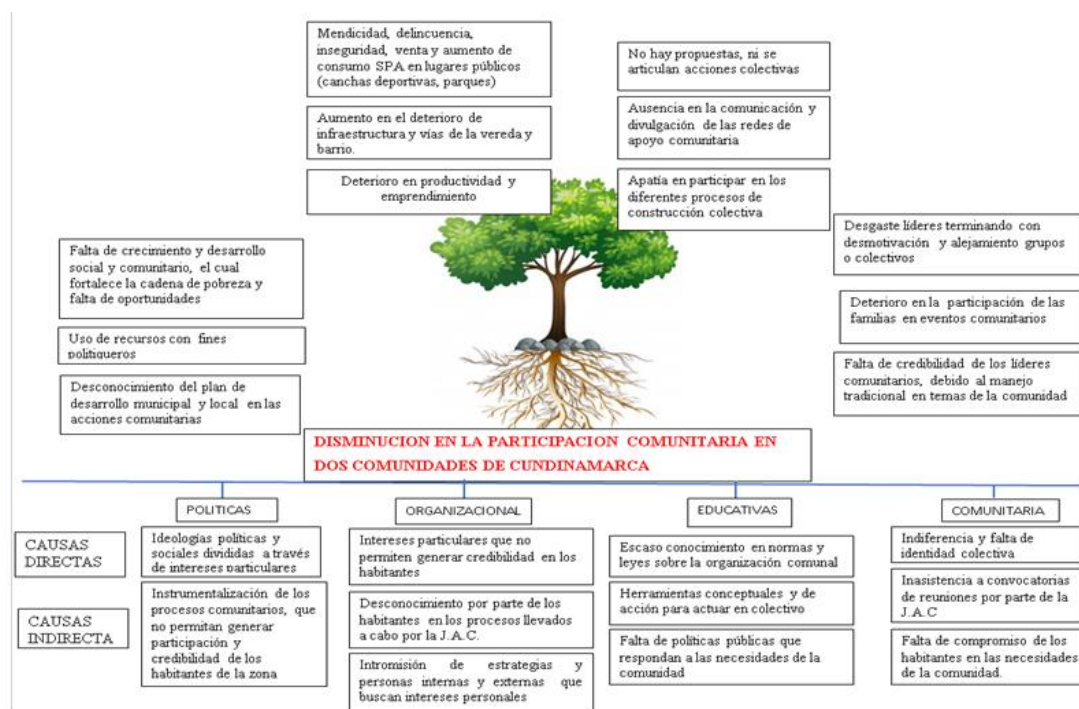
Mendicidad, delincuencia, inseguridad, venta y aumento de consumo SPA en lugares públicos (canchas deportivas, parques)

Aumento en el deterioro de infraestructura y vías de la vereda y barrio.

Deterioro en productividad y emprendimiento

No hay propuestas, ni se articulan acciones colectivas

Ausencia en la comunicación y divulgación de las redes de apoyo comunitaria

Apatía en participar en los diferentes procesos de construcción colectiva

Desgaste líderes terminando con desmotivación y alejamiento grupos o colectivos

Falta de crecimiento y desarrollo social y comunitario, el cual fortalece la cadena de pobreza y falta de oportunidades

Uso de recursos con fines politiqueros

Desconocimiento del plan de desarrollo municipal y local en las acciones comunitarias

Deterioro en la participación de las familias en eventos comunitarios

Falta de credibilidad de los líderes comunitarios, debido al manejo tradicional en temas de la comunidad

DISMINUCION EN LA PARTICIPACION COMUNITARIA EN DOS COMUNIDADES DE CUNDINAMARCA

POLITICAS

ORGANIZACIONAL

EDUCATIVAS

COMUNITARIA

CAUSAS DIRECTAS

CAUSAS INDIRECTA

Ideologías políticas y sociales divididas a través de intereses particulares

Instrumentalización de los procesos comunitarios, que no permitan generar participación y credibilidad de los habitantes de la zona

Intereses particulares que no permiten generar credibilidad en los habitantes

Desconocimiento por parte de los habitantes en los procesos llevados a cabo por la J.A.C.

Intromisión de estrategias y personas internas y externas que buscan intereses personales

Escaso conocimiento en normas y leyes sobre la organización comunal

Herramientas conceptuales y de acción para actuar en colectivo

Falta de políticas públicas que respondan a las necesidades de la comunidad

Indiferencia y falta de identidad colectiva

Inasistencia a convocatorias de reuniones por parte de la J.A.C

Falta de compromiso de los habitantes en las necesidades de la comunidad.